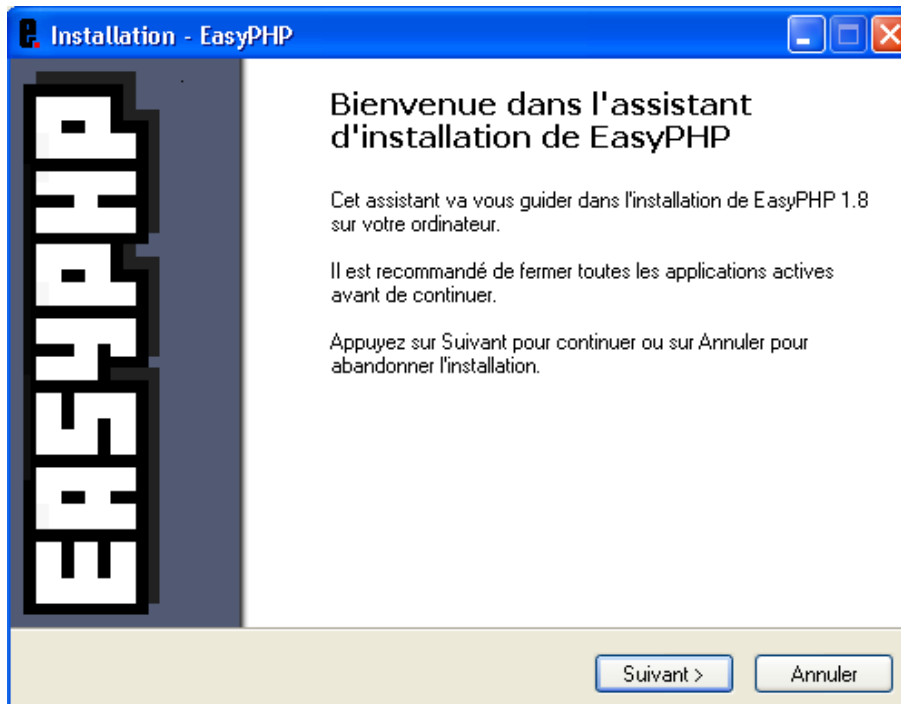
Installation - EasyPHP

EASYPHP

Bienvenue dans l'assistant d'installation de EasyPHP

Cet assistant va vous guider dans l'installation de EasyPHP 1.8 sur votre ordinateur.

Il est recommandé de fermer toutes les applications actives avant de continuer.

Appuyez sur Suivant pour continuer ou sur Annuler pour abandonner l'installation.

Suivant >

Annuler